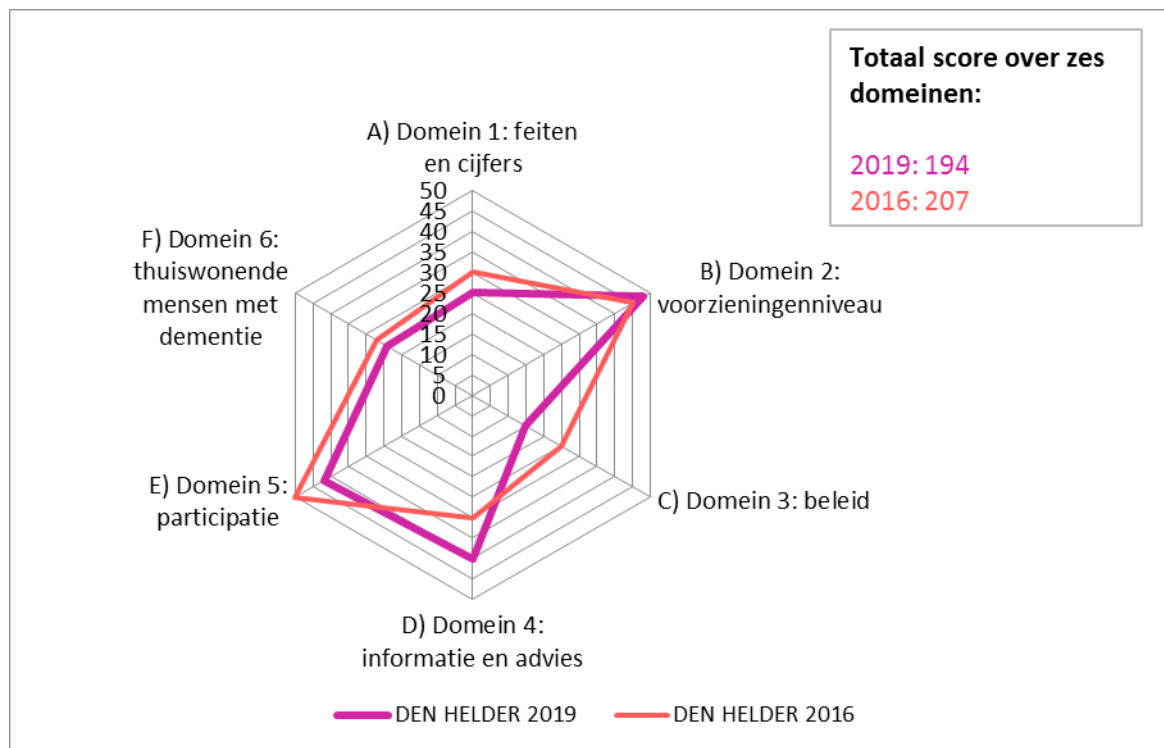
Totaal score over zes domeinen:

2019: 194
2016: 207

A) Domein 1: feiten en cijfers

50
45
40
35
30
25
20
15
10
5
0

B) Domein 2: voorzieningenniveau

C) Domein 3: beleid

D) Domein 4: informatie en advies

E) Domein 5: participatie

F) Domein 6: thuiswonende mensen met dementie

DEN HELDER 2019
DEN HELDER 2016